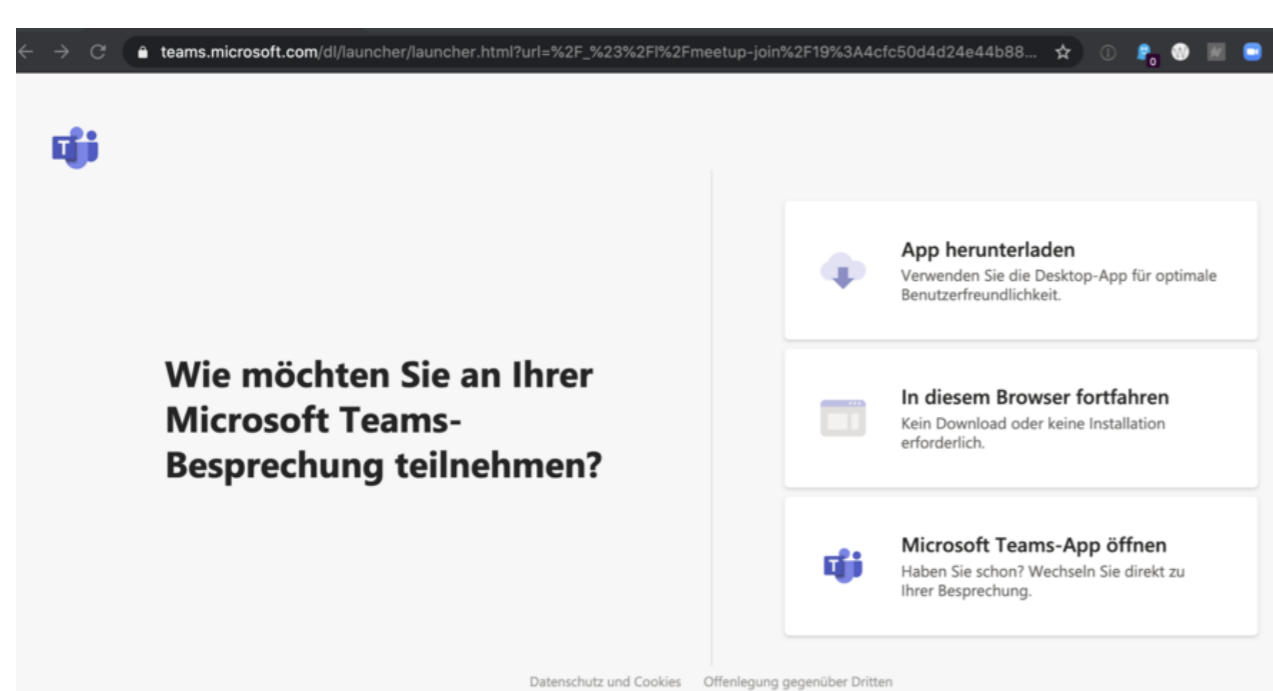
teams.microsoft.com/dl/launcher/launcher.html?url=%2F_%23%2Fl%2Fmeetup-join%2F19%3A4cfc50d4d24e44b88...

Wie möchten Sie an Ihrer Microsoft Teams-Besprechung teilnehmen?

App herunterladen
Verwenden Sie die Desktop-App für optimale Benutzerfreundlichkeit.

In diesem Browser fortfahren
Kein Download oder keine Installation erforderlich.

Microsoft Teams-App öffnen
Haben Sie schon? Wechseln Sie direkt zu Ihrer Besprechung.

Datenschutz und Cookies Offenlegung gegenüber Dritten